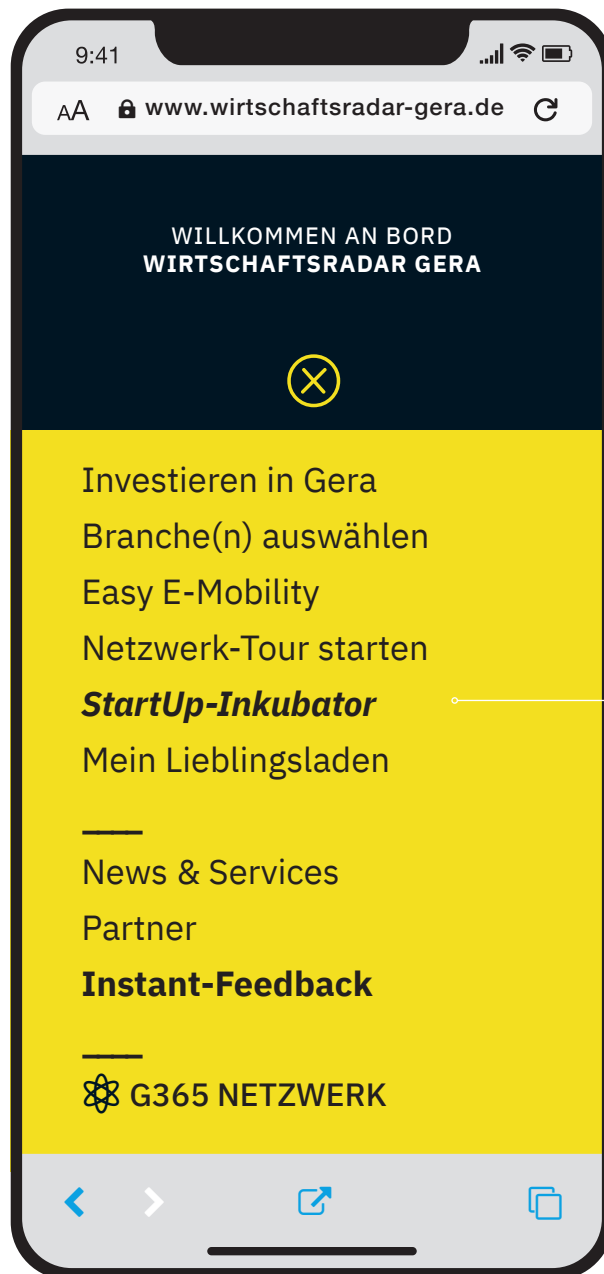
9:41

AA www.wirtschaftsradar-gera.de

WILLKOMMEN AN BORD
WIRTSCHAFTSRADAR GERA

Investieren in Gera
Branche(n) auswählen
Easy E-Mobility
Netzwerk-Tour starten
StartUp-Inkubator
Mein Lieblingsladen

News & Services
Partner
Instant-Feedback

G365 NETZWERK